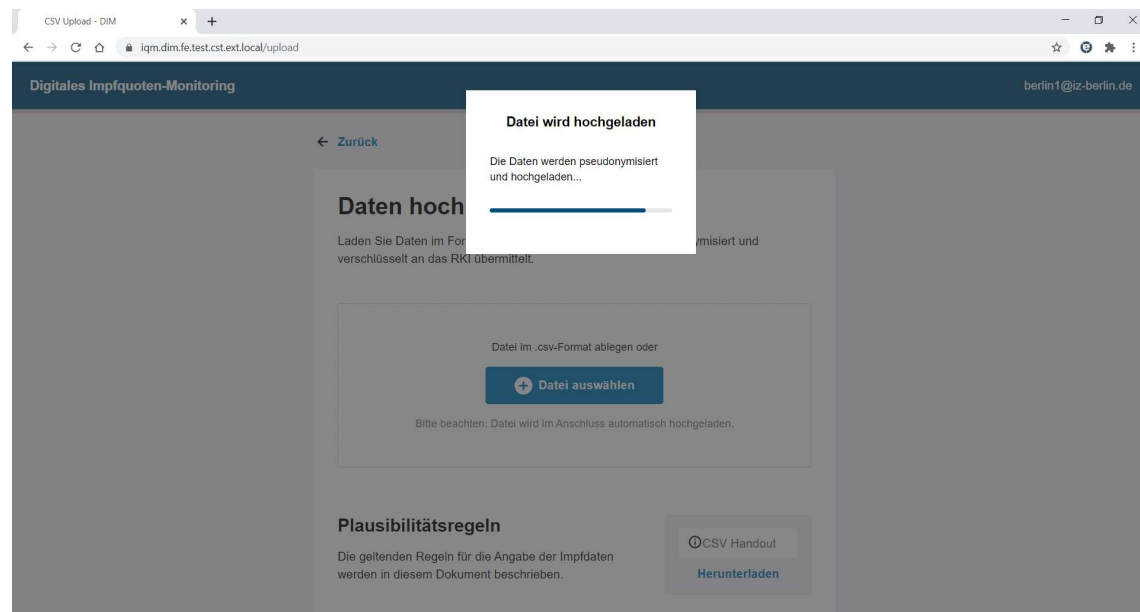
CSV Upload - DIM

iqm.dim.fe.test.cst.ext.local/upload

Digitales Impfquoten-Monitoring

berlin1@iz-berlin.de

← Zurück

Datei wird hochgeladen

Die Daten werden pseudonymisiert und hochgeladen...

Daten hoch

Laden Sie Daten im For ymisiert und verschlüsselt an das RKI übermittelt.

Datei im .csv-Format ablegen oder

Datei auswählen

Bitte beachten: Datei wird im Anschluss automatisch hochgeladen.

Plausibilitätsregeln

Die geltenden Regeln für die Angabe der Impfdaten werden in diesem Dokument beschrieben.

CSV Handout

Herunterladen